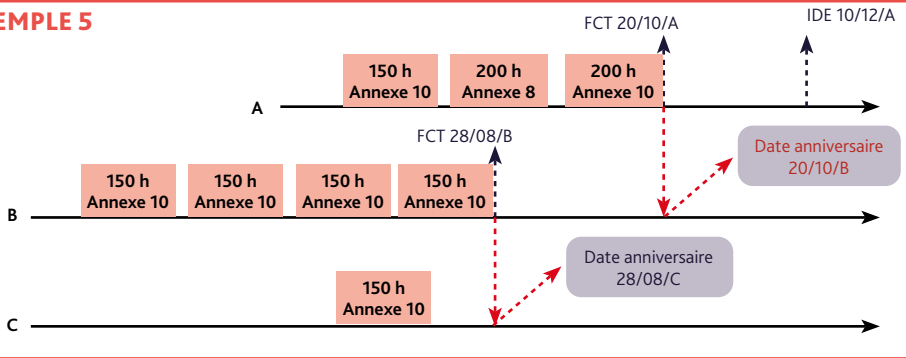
EMPLE 5

FCT 20/10/A

IDE 10/12/A

150 h Annexe 10

200 h Annexe 8

200 h Annexe 10

A

FCT 28/08/B

Date anniversaire 20/10/B

150 h Annexe 10

150 h Annexe 10

150 h Annexe 10

150 h Annexe 10

B

Date anniversaire 28/08/C

150 h Annexe 10

C